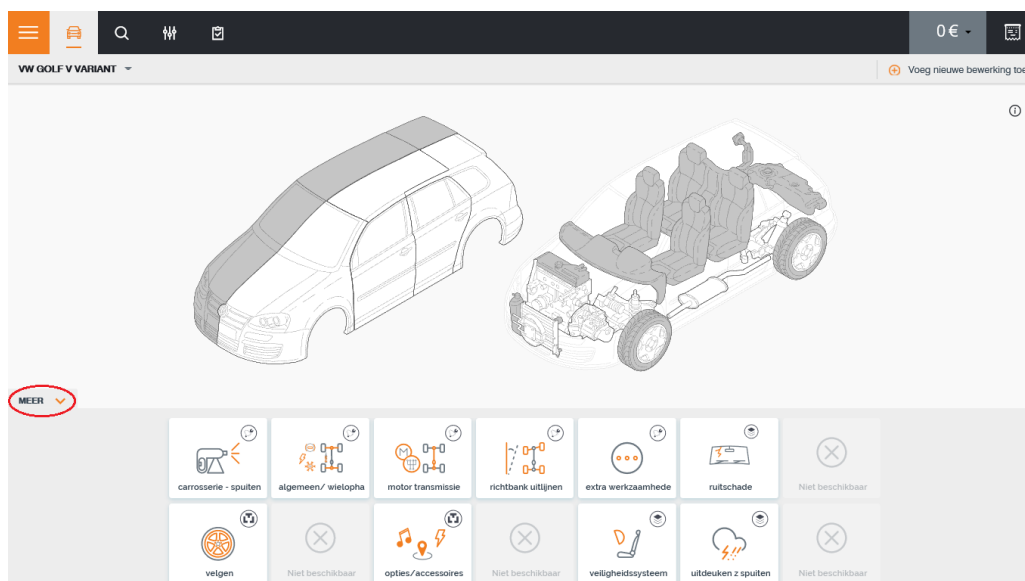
0€

VW GOLF V VARIANT

Voeg nieuwe bewerking toe

MEER

carrosserie - spuiten

algemeen/ wielopha

motor transmissie

richtbank uitlijnen

extra werkzaamhede

ruitschade

Niet beschikbaar

velgen

Niet beschikbaar

opties/accessoires

Niet beschikbaar

veiligheidssysteem

uitdeuken z spuiten

Niet beschikbaar